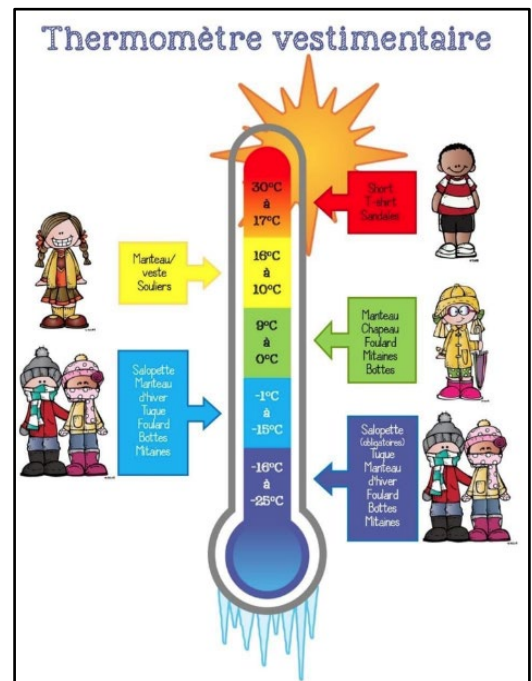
Thermomètre vestimentaire

30°C
à
17°C

Short
T-shirt
Sandales

Manteau/
veste
Souliers

16°C
à
10°C

9°C
à
0°C

Manteau
Chapeau
Foulard
Mitaines
Bottes

Salopette
Manteau
d'hiver
Tuque
Foulard
Bottes
Mitaines

-1°C
à
-15°C

-16°C
à
-25°C

Salopette
(obligatoires)
Tuque
Manteau
d'hiver
Foulard
Bottes
Mitaines